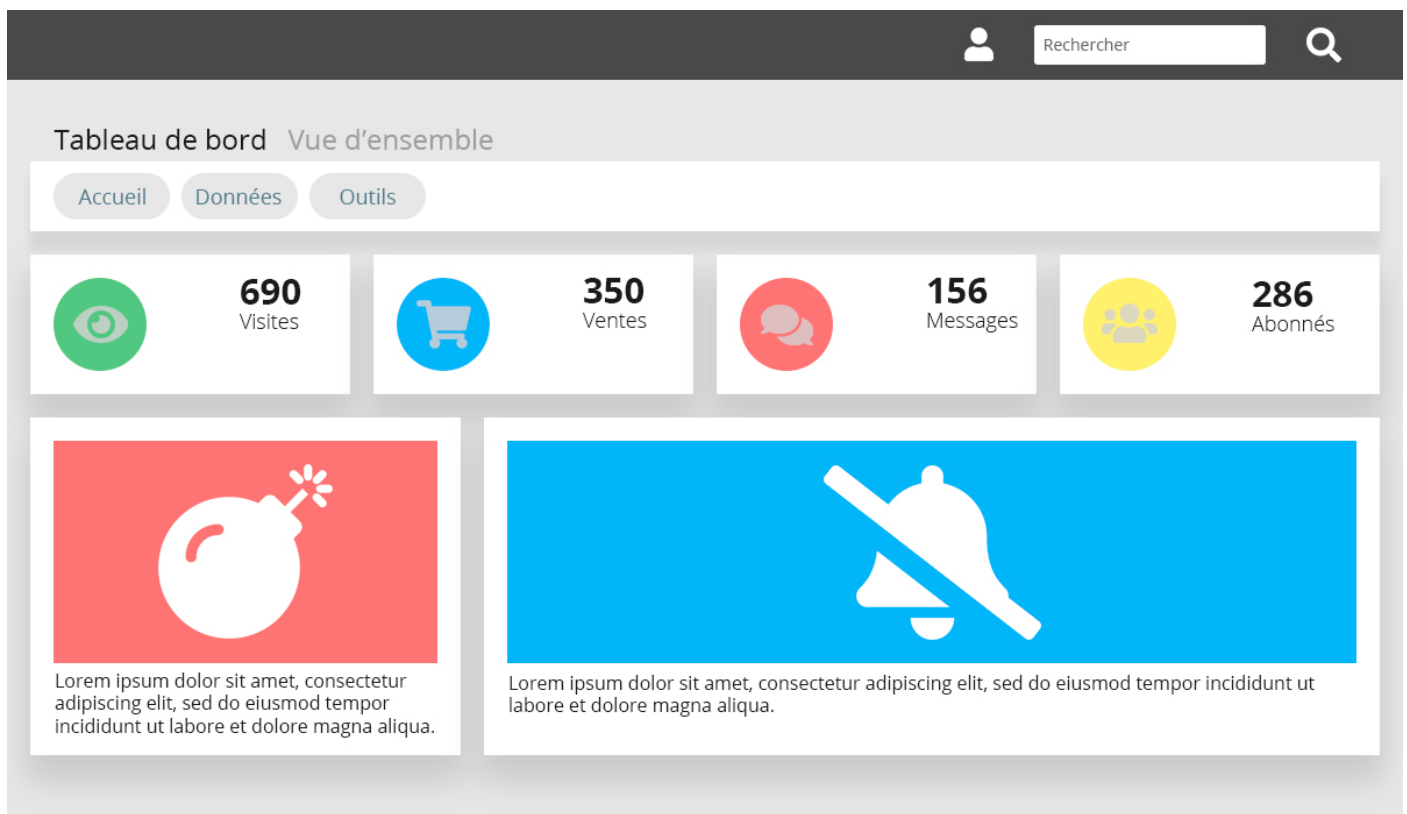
Rechercher

Tableau de bord Vue d’ensemble

Accueil Données Outils

690
Visites

350
Ventes

156
Messages

286
Abonnés

Lorem ipsum dolor sit amet, consectetur adipiscing elit, sed do eiusmod tempor incididunt ut labore et dolore magna aliqua.

Lorem ipsum dolor sit amet, consectetur adipiscing elit, sed do eiusmod tempor incididunt ut labore et dolore magna aliqua.